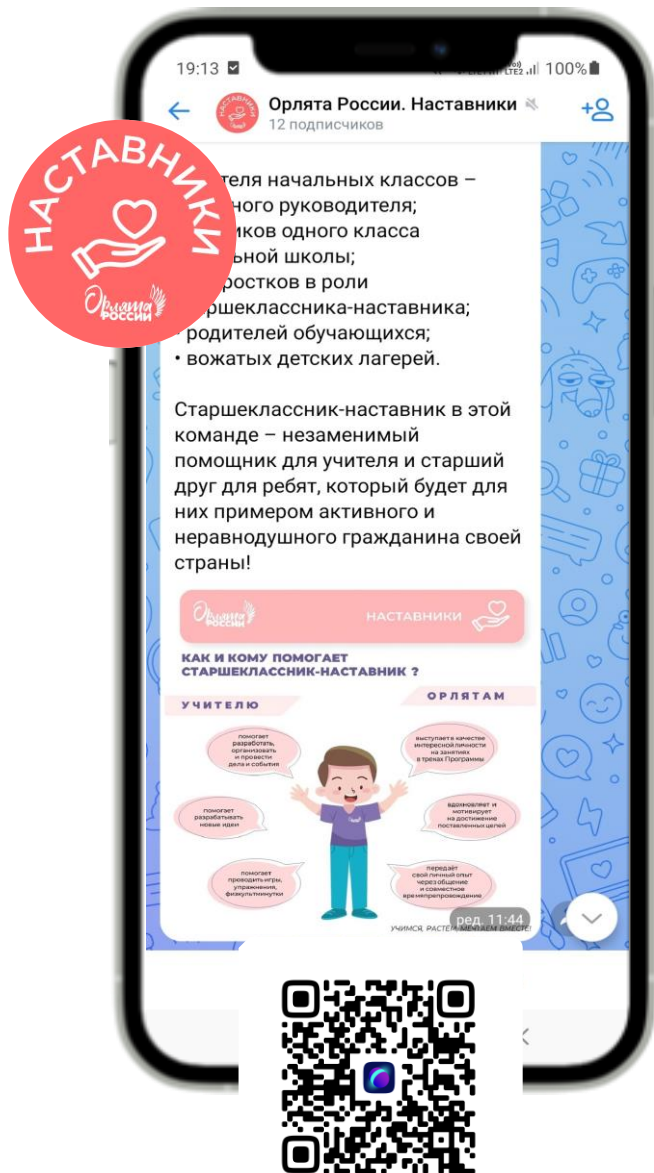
НАСТАВНИКИ
Орлята России

19:13 100%
Орлята России. Наставники
12 подписчиков

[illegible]теля начальных классов – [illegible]ного руководителя;
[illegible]иков одного класса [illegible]льной школы;
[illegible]ростков в роли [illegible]ршеклассника-наставника;
• родителей обучающихся;
• вожатых детских лагерей.

Старшеклассник-наставник в этой команде – незаменимый помощник для учителя и старший друг для ребят, который будет для них примером активного и неравнодушного гражданина своей страны!

Орлята России
НАСТАВНИКИ
КАК И КОМУ ПОМОГАЕТ СТАРШЕКЛАССНИК-НАСТАВНИК ?
УЧИТЕЛЮ
ОРЛЯТАМ
помогает разработать, организовать и провести дела и события
выступает в качестве интересной личности на занятиях в треках Программы
помогает разрабатывать новые идеи
вдохновляет и мотивирует на достижение поставленных целей
помогает проводить игры, упражнения, физкультминутки
передаёт свой личный опыт через общение и совместное времяпровождение
ред. 11:44
УЧИМСЯ, РАСТЕМ, МЕНЯЕМ ВМЕСТЕ!